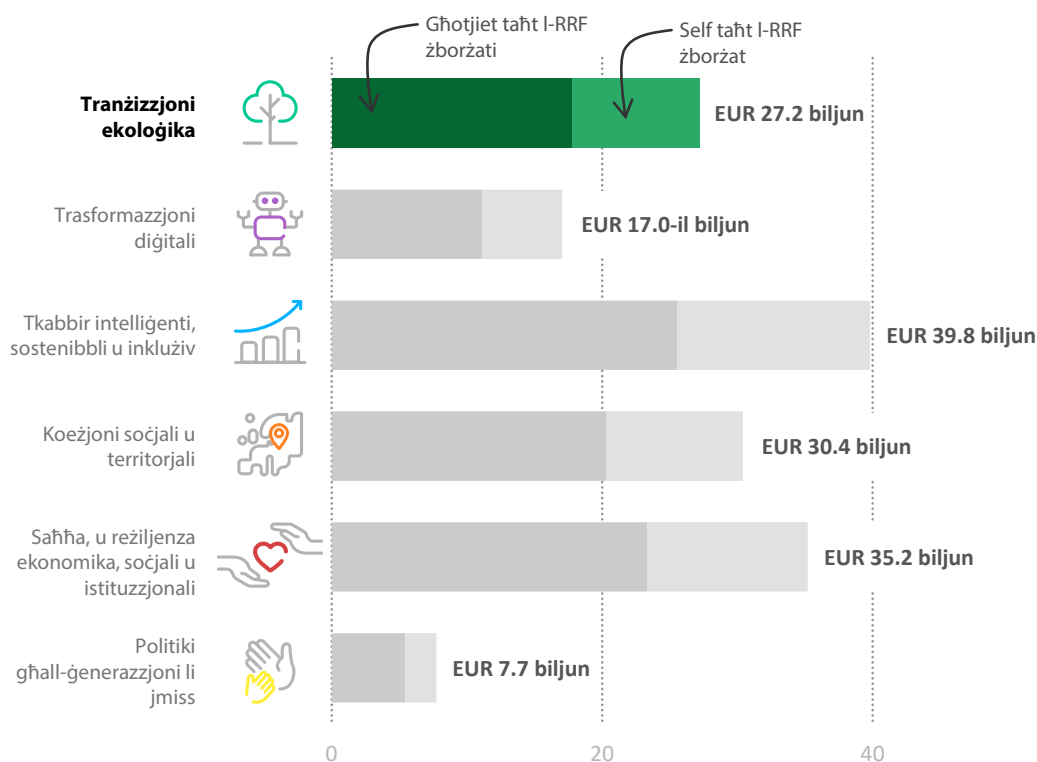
Għotjiet taħt l-RRF żborżati

Self taħt l-RRF żborżat

Tranżizzjoni ekoloġika

EUR 27.2 biljun

Trasformazzjoni diġitali

EUR 17.0-il biljun

Tkabbir intelliġenti, sostenibbli u inklużiv

EUR 39.8 biljun

Koeżjoni soċjali u territorjali

EUR 30.4 biljun

Saħħa, u reżiljenza ekonomika, soċjali u istituzzjonali

EUR 35.2 biljun

Politiki għall-ġenerazzjoni li jmiss

EUR 7.7 biljun

0

20

40